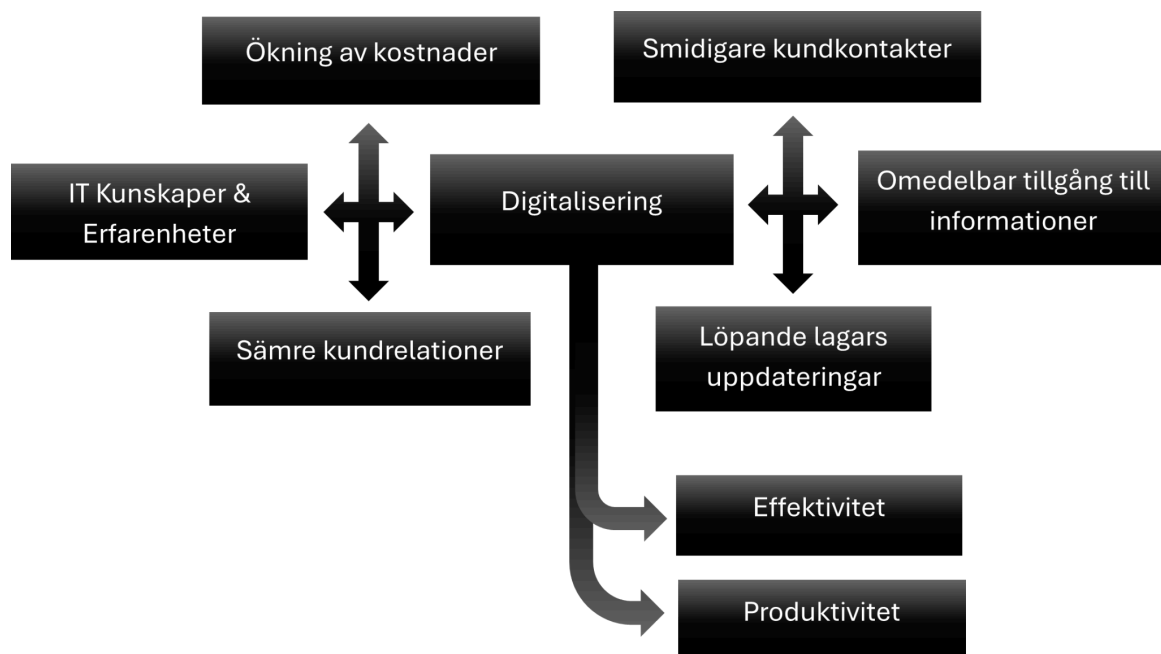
Ökning av kostnader

Smidigare kundkontakter

IT Kunskaper & Erfarenheter

Digitalisering

Omedelbar tillgång till informationer

Sämre kundrelationer

Löpande lagars uppdateringar

Effektivitet

Produktivitet